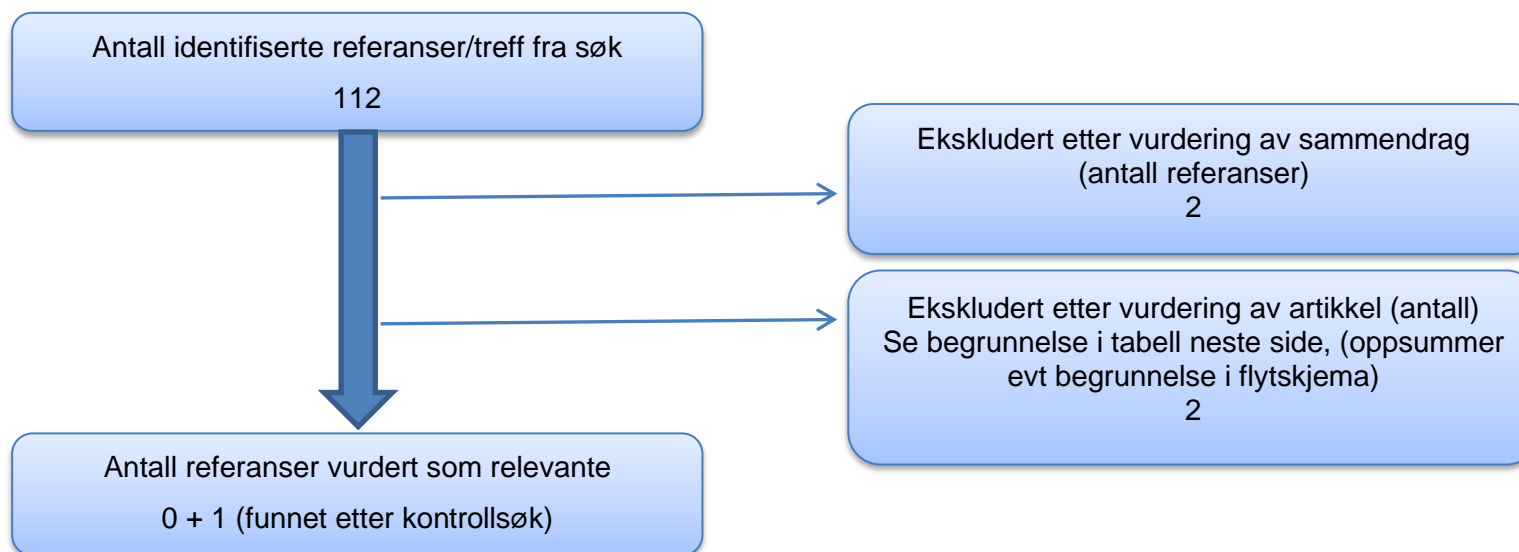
Antall identifiserte referanser/treff fra søk

112

Ekskludert etter vurdering av sammendrag (antall referanser)
2

Ekskludert etter vurdering av artikkel (antall)
Se begrunnelse i tabell neste side, (oppsummer evt begrunnelse i flytskjema)
2

Antall referanser vurdert som relevante

0 + 1 (funnet etter kontrollsøk)